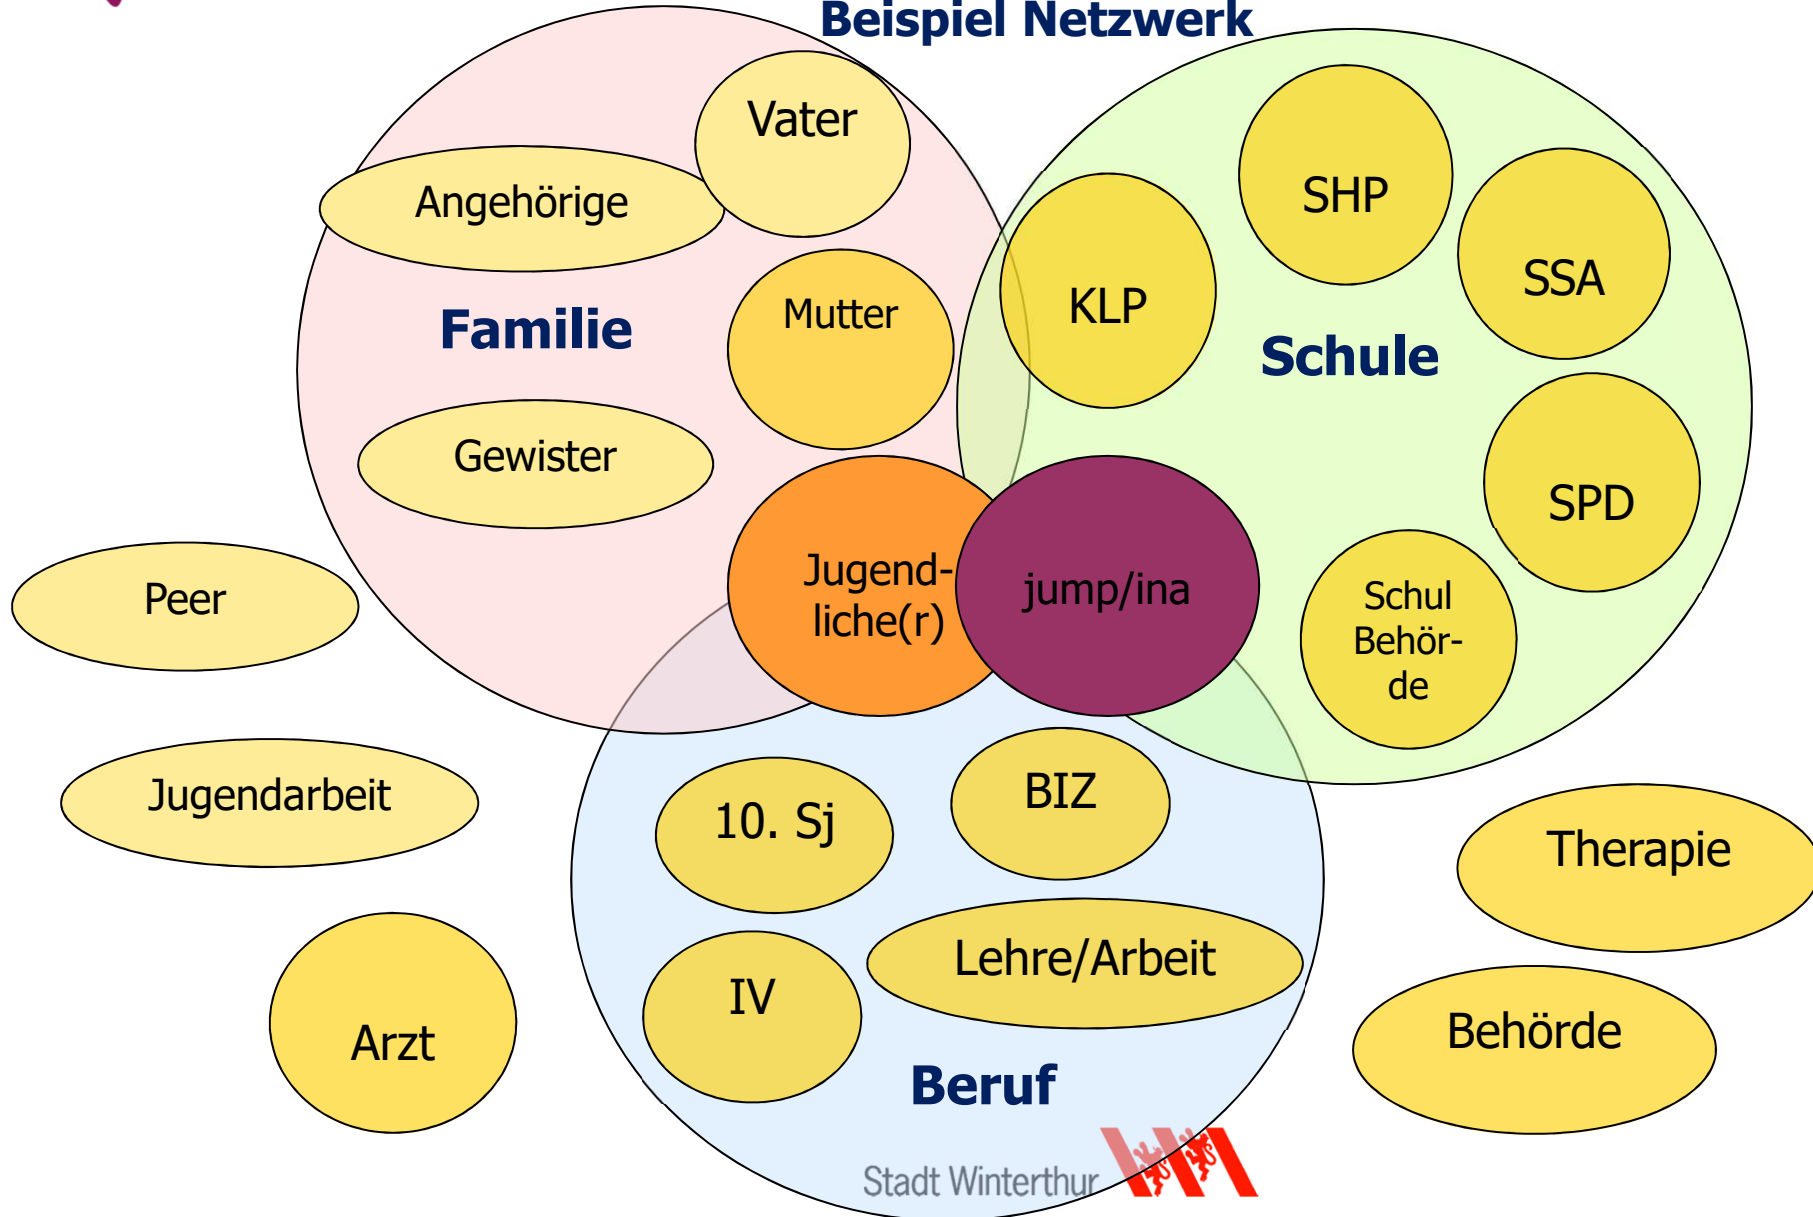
Beispiel Netzwerk

Vater

Angehörige

Familie

Mutter

Gewister

SHP

SSA

KLP

Schule

SPD

Peer

Jugendliche(r)

jump/ina

Schul Behörde

Jugendarbeit

10. Sj

BIZ

Therapie

IV

Lehre/Arbeit

Arzt

Beruf

Behörde

Stadt Winterthur